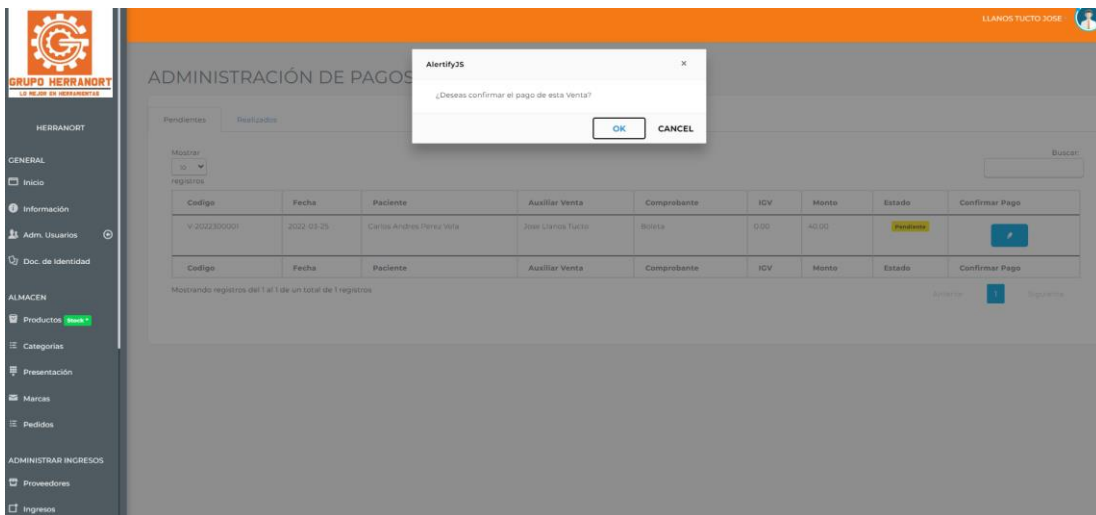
GRUPO HERRANORT
LO MEJOR EN HERRAMIENTAS

HERRANORT

GENERAL
Inicio
Información
Adm. Usuarios
Doc. de Identidad

ALMACEN
Productos Stock
Categorias
Presentación
Marcas
Pedidos

ADMINISTRAR INGRESOS
Proveedores
Ingresos

LLANOS TUCTO JOSE

ADMINISTRACIÓN DE PAGOS

AlertifyJS ×
¿Deseas confirmar el pago de esta Venta?
OK CANCEL

Pendientes Realizados

Mostrar 10 registros

Buscar:

| Codigo | Fecha | Paciente | Auxiliar Venta | Comprobante | IGV | Monto | Estado | Confirmar Pago |
|---|---|---|---|---|---|---|---|---|
| V-2022300001 | 2022-03-25 | Carlos Andres Perez Vela | Jose Llanos Tucto | Boleta | 0.00 | 40.00 | Pendiente | |
| Codigo | Fecha | Paciente | Auxiliar Venta | Comprobante | IGV | Monto | Estado | Confirmar Pago |

Mostrando registros del 1 al 1 de un total de 1 registros

Anterior 1 Siguiente